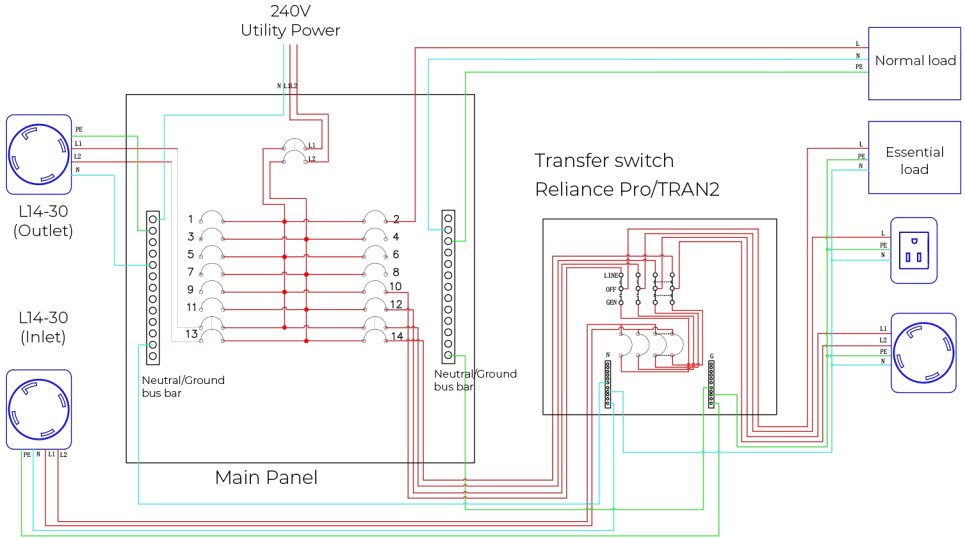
240V
Utility Power

N L1 L2

L1
L2

L14-30
(Outlet)

PE
L1
L2
N

1
3
5
7
9
11
13

2
4
6
8
10
12
14

Neutral/Ground
bus bar

Neutral/Ground
bus bar

Main Panel

L14-30
(Inlet)

PE N L1 L2

Transfer switch
Reliance Pro/TRAN2

LINE
OFF
GEN

N
G

Normal load
L
N
PE

Essential load
L
PE
N

L
PE
N

L1
L2
PE
N